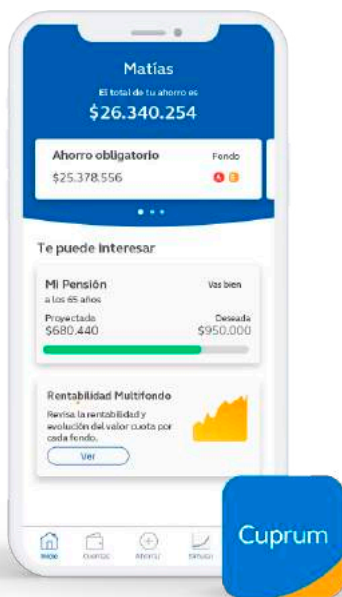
Matías

El total de tu ahorro es

$26.340.254

Ahorro obligatorio

Fondo

$25.378.556

A B

Te puede interesar

Mi Pensión

Vas bien

a los 65 años

Proyectado

$680.440

Deseada

$950.000

Rentabilidad Multifondo

Revisa la rentabilidad y evolución del valor cuota por cada fondo.

Ver

Inicio

Cuentas

Ahorro

Simula

Cuprum